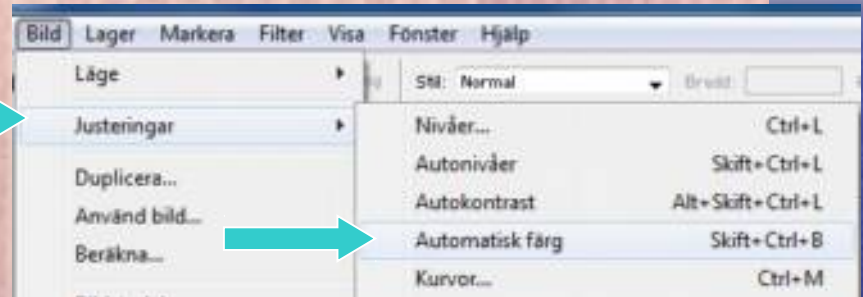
Bild Lager Markera Filter Visa Fönster Hjälp

Läge
Justeringar
Duplicera...
Använd bild...
Beräkna...

Stil: Normal
Bredd:

Nivåer... Ctrl+L
Autonivåer Skift+Ctrl+L
Autokontrast Alt+Skift+Ctrl+L
Automatisk färg Skift+Ctrl+B
Kurvor... Ctrl+M